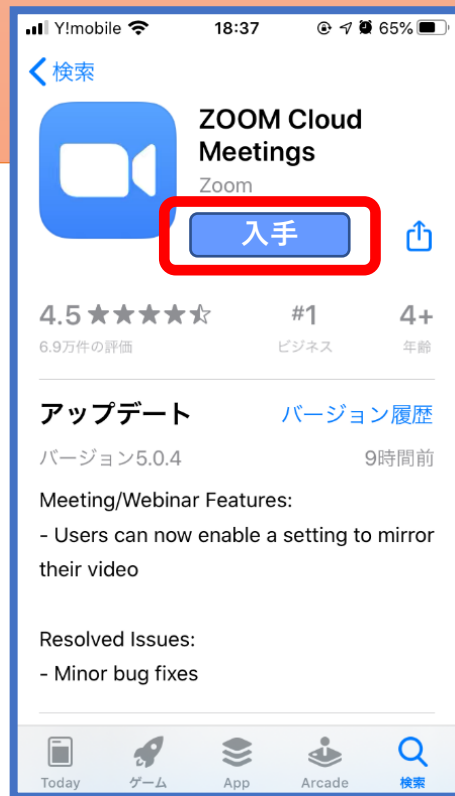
Y!mobile 18:37 65%

検索

ZOOM Cloud Meetings
Zoom

入手

4.5 ★★★★☆
6.9万件の評価

#1
ビジネス

4+
年齢

アップデート
バージョン履歴

バージョン5.0.4
9時間前

Meeting/Webinar Features:
- Users can now enable a setting to mirror their video

Resolved Issues:
- Minor bug fixes

Today ゲーム App Arcade 検索